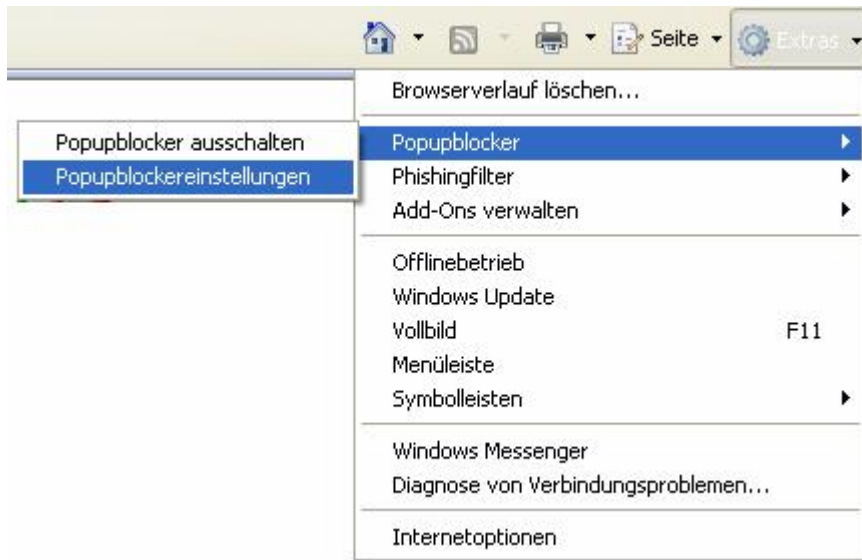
Seite Extras

Browserverlauf löschen...
Popupblocker
Phishingfilter
Add-Ons verwalten

Popupblocker ausschalten
Popupblockereinstellungen

Offlinebetrieb
Windows Update
Vollbild F11
Menüleiste
Symbolleisten

Windows Messenger
Diagnose von Verbindungsproblemen...

Internetoptionen